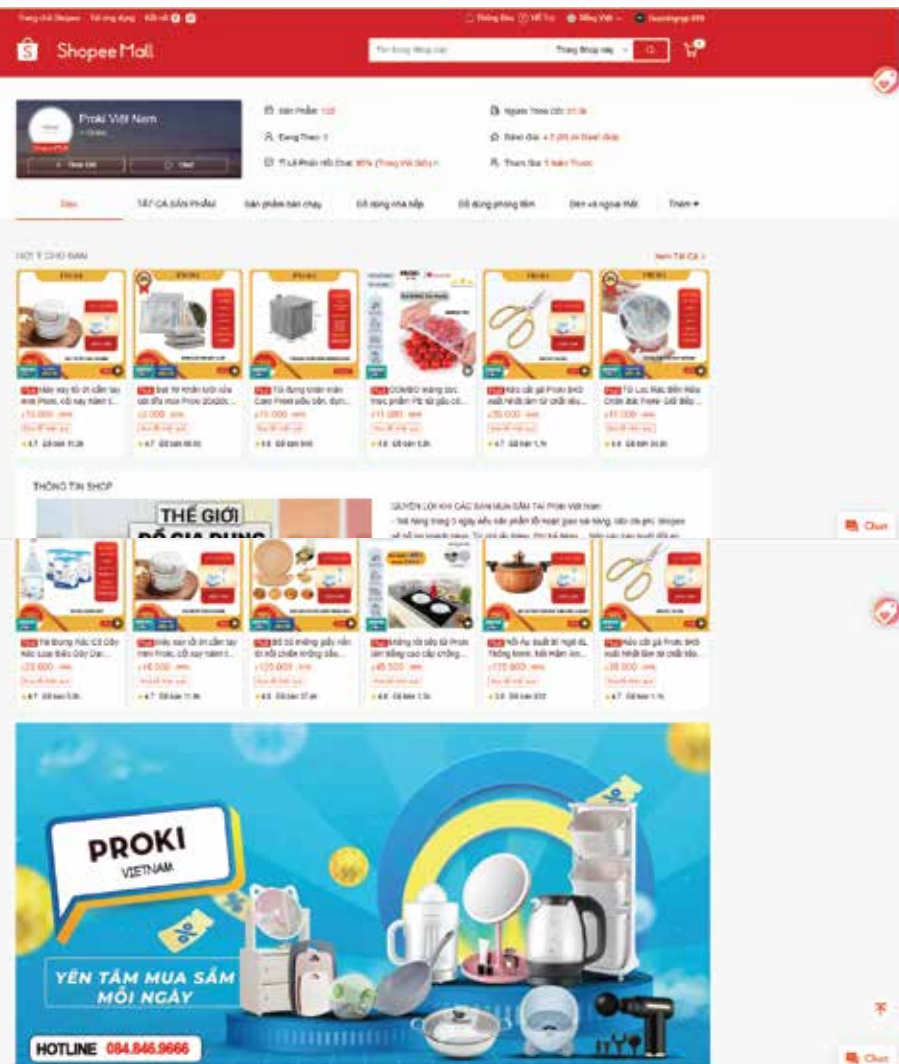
Shopee Mall

Proki Việt Nam

Sản Phẩm

Đang Theo

Người Theo Dõi

Đánh Giá

Tham Gia

Dạo

TẤT CẢ SẢN PHẨM

Sản phẩm bán chạy

Đồ dùng nhà bếp

Đồ dùng phòng tắm

Đèn và ngoại thất

Thêm

GỢI Ý CHO BẠN

Xem Tất Cả >

THÔNG TIN SHOP

THẾ GIỚI

Chat

PROKI
VIETNAM

YÊN TÂM MUA SẮM MỖI NGÀY

HOTLINE 084.846.9666

Chat